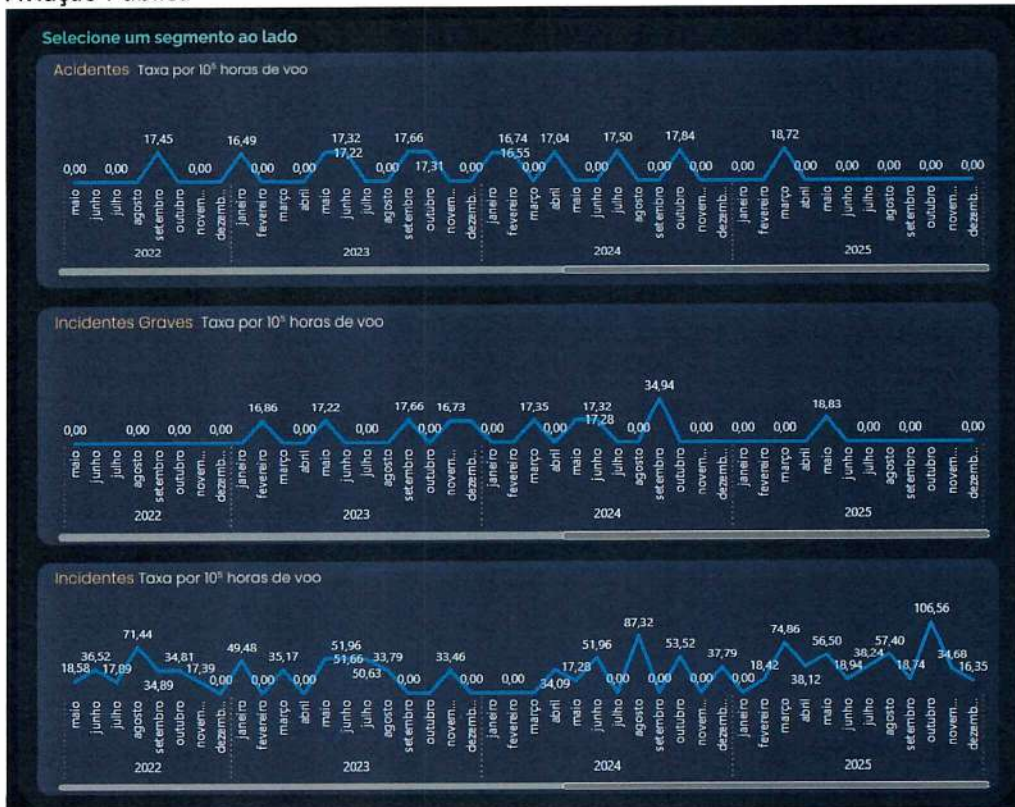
Aviação Pública

Selecione um segmento ao lado

Acidentes Taxa por $10^5$ horas de voo

0,00 0,00 17,45 0,00 16,49 0,00 0,00 17,32 17,22 0,00 17,66 17,31 0,00 16,74 16,55 0,00 17,04 0,00 17,50 0,00 17,84 0,00 0,00 18,72 0,00 0,00 0,00 0,00 0,00

maio junho julho agosto setembro outubro novem... dezemb... janeiro fevereiro março abril maio junho julho agosto setembro outubro novem... dezemb... janeiro fevereiro março abril maio junho julho agosto setembro outubro novem... dezemb... janeiro fevereiro março abril maio junho julho agosto setembro outubro novem... dezemb...

2022 2023 2024 2025

Incidentes Graves Taxa por $10^5$ horas de voo

0,00 0,00 0,00 0,00 16,86 0,00 17,22 0,00 17,66 0,00 16,73 0,00 17,35 0,00 17,32 17,28 0,00 34,94 0,00 0,00 0,00 18,83 0,00 0,00 0,00

maio junho julho agosto setembro outubro novem... dezemb... janeiro fevereiro março abril maio junho julho agosto setembro outubro novem... dezemb... janeiro fevereiro março abril maio junho julho agosto setembro outubro novem... dezemb... janeiro fevereiro março abril maio junho julho agosto setembro outubro novem... dezemb...

2022 2023 2024 2025

Incidentes Taxa por $10^5$ horas de voo

18,58 36,52 17,89 71,44 34,89 34,81 17,39 0,00 49,48 0,00 35,17 0,00 51,96 51,66 50,63 33,79 0,00 33,46 0,00 0,00 34,09 17,28 51,96 0,00 87,32 0,00 53,52 0,00 37,79 0,00 18,42 74,86 38,12 56,50 18,94 38,24 57,40 18,74 106,56 34,68 16,35

maio junho julho agosto setembro outubro novem... dezemb... janeiro fevereiro março abril maio junho julho agosto setembro outubro novem... dezemb... janeiro fevereiro março abril maio junho julho agosto setembro outubro novem... dezemb... janeiro fevereiro março abril maio junho julho agosto setembro outubro novem... dezemb...

2022 2023 2024 2025